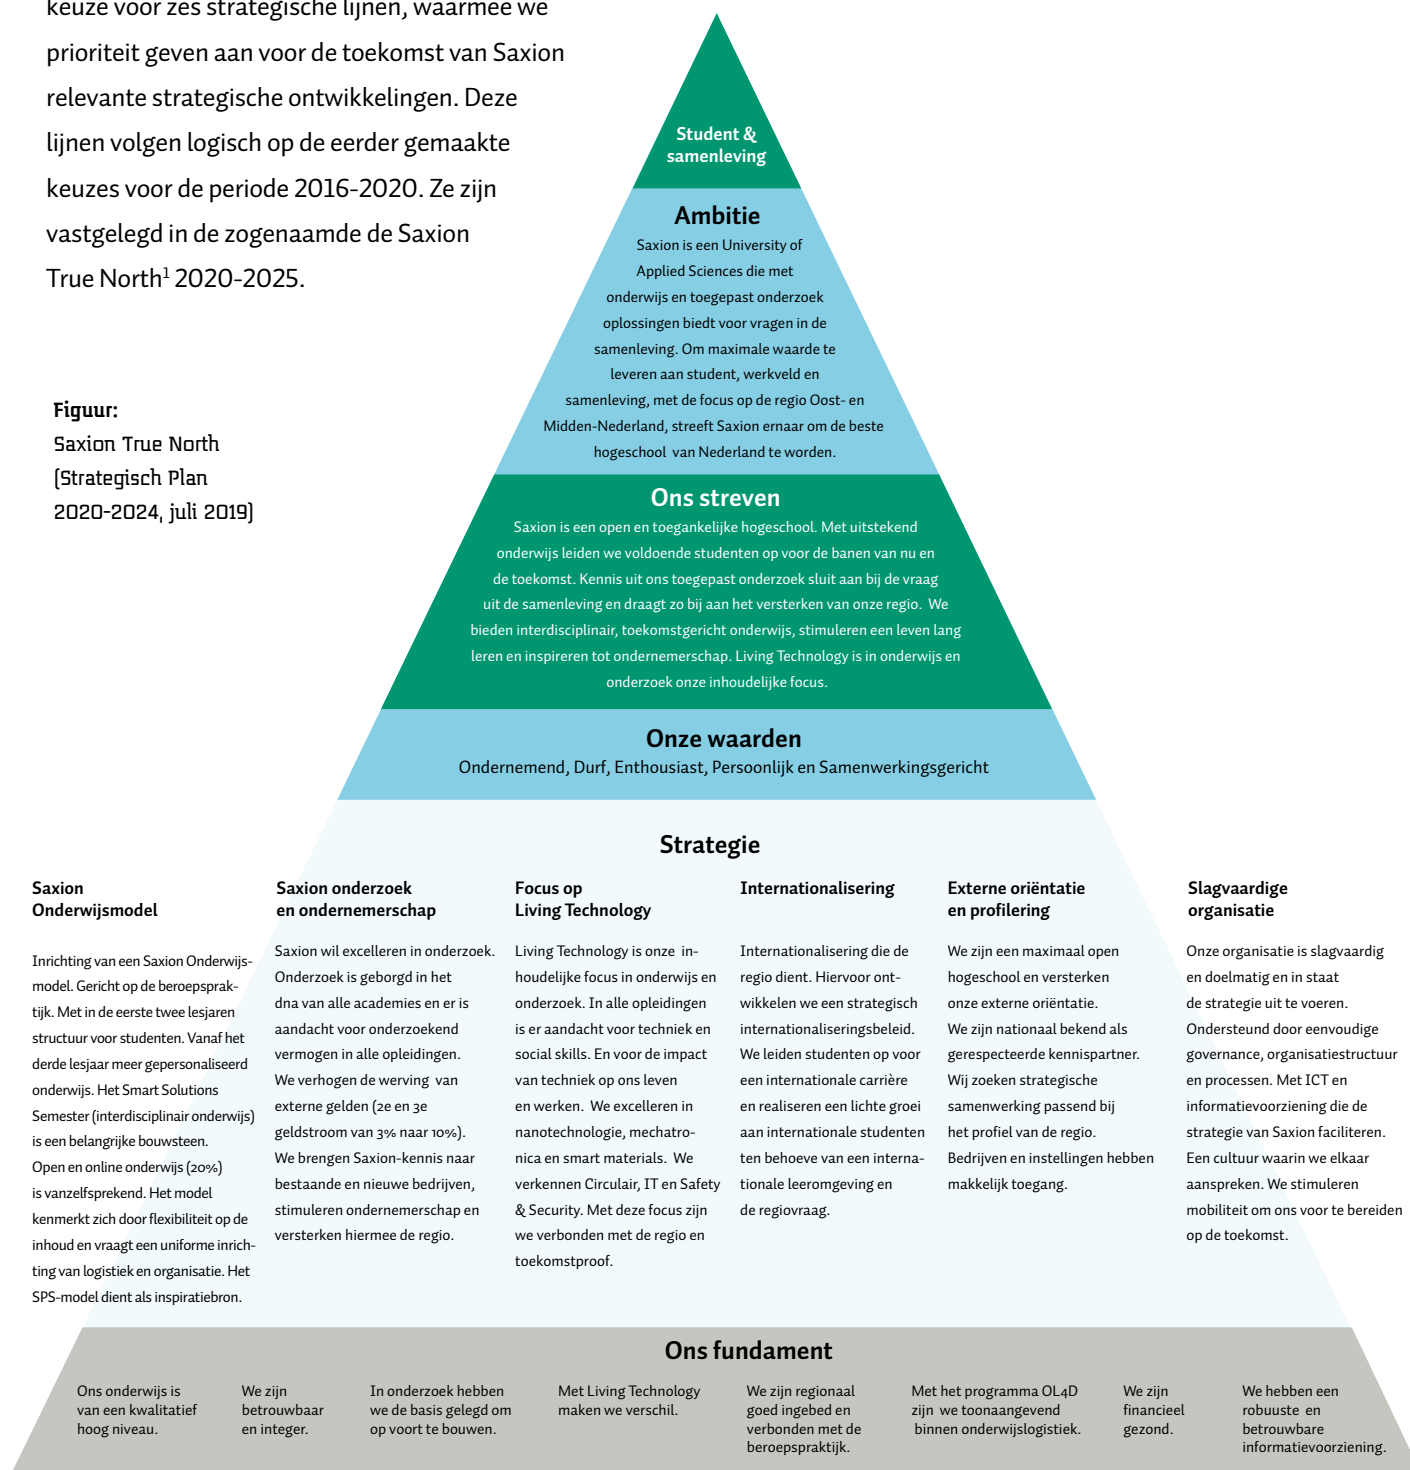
keuze voor zes strategische lijnen, waarmee we prioriteit geven aan voor de toekomst van Saxion relevante strategische ontwikkelingen. Deze lijnen volgen logisch op de eerder gemaakte keuzes voor de periode 2016-2020. Ze zijn vastgelegd in de zogenaamde de Saxion True North$^1$ 2020-2025.

Figuur:
Saxion True North (Strategisch Plan 2020-2024, juli 2019)

Student & samenleving

Ambitie
Saxion is een University of Applied Sciences die met onderwijs en toegepast onderzoek oplossingen biedt voor vragen in de samenleving. Om maximale waarde te leveren aan student, werkveld en samenleving, met de focus op de regio Oost- en Midden-Nederland, streeft Saxion ernaar om de beste hogeschool van Nederland te worden.

Ons streven
Saxion is een open en toegankelijke hogeschool. Met uitstekend onderwijs leiden we voldoende studenten op voor de banen van nu en de toekomst. Kennis uit ons toegepast onderzoek sluit aan bij de vraag uit de samenleving en draagt zo bij aan het versterken van onze regio. We bieden interdisciplinair, toekomstgericht onderwijs, stimuleren een leven lang leren en inspireren tot ondernemerschap. Living Technology is in onderwijs en onderzoek onze inhoudelijke focus.

Onze waarden
Ondernemend, Durf, Enthousiast, Persoonlijk en Samenwerkingsgericht

Strategie

Saxion Onderwijsmodel
Inrichting van een Saxion Onderwijsmodel. Gericht op de beroepspraktijk. Met in de eerste twee lesjaren structuur voor studenten. Vanaf het derde lesjaar meer gepersonaliseerd onderwijs. Het Smart Solutions Semester (interdisciplinair onderwijs) is een belangrijke bouwsteen. Open en online onderwijs (20%) is vanzelfsprekend. Het model kenmerkt zich door flexibiliteit op de inhoud en vraagt een uniforme inrichting van logistiek en organisatie. Het SPS-model dient als inspiratiebron.

Saxion onderzoek en ondernemerschap
Saxion wil excelleren in onderzoek. Onderzoek is geborgd in het dna van alle academies en er is aandacht voor onderzoekend vermogen in alle opleidingen. We verhogen de werving van externe gelden (2e en 3e geldstroom van 3% naar 10%). We brengen Saxion-kennis naar bestaande en nieuwe bedrijven, stimuleren ondernemerschap en versterken hiermee de regio.

Focus op Living Technology
Living Technology is onze inhoudelijke focus in onderwijs en onderzoek. In alle opleidingen is er aandacht voor techniek en social skills. En voor de impact van techniek op ons leven en werken. We excelleren in nanotechnologie, mechatronica en smart materials. We verkennen Circulair, IT en Safety & Security. Met deze focus zijn we verbonden met de regio en toekomstproof.

Internationalisering
Internationalisering die de regio dient. Hiervoor ontwikkelen we een strategisch internationaliseringsbeleid. We leiden studenten op voor een internationale carrière en realiseren een lichte groei aan internationale studenten ten behoeve van een internationale leeromgeving en de regiovraag.

Externe oriëntatie en profilering
We zijn een maximaal open hogeschool en versterken onze externe oriëntatie. We zijn nationaal bekend als gerespecteerde kennispartner. Wij zoeken strategische samenwerking passend bij het profiel van de regio. Bedrijven en instellingen hebben makkelijk toegang.

Slagvaardige organisatie
Onze organisatie is slagvaardig en doelmatig en in staat de strategie uit te voeren. Ondersteund door eenvoudige governance, organisatiestructuur en processen. Met ICT en informatievoorziening die de strategie van Saxion faciliteren. Een cultuur waarin we elkaar aanspreken. We stimuleren mobiliteit om ons voor te bereiden op de toekomst.

Ons fundament
Ons onderwijs is van een kwalitatief hoog niveau.
We zijn betrouwbaar en integer.
In onderzoek hebben we de basis gelegd om op voort te bouwen.
Met Living Technology maken we verschil.
We zijn regionaal goed ingebed en verbonden met de beroepspraktijk.
Met het programma OL4D zijn we toonaangevend binnen onderwijslogistiek.
We zijn financieel gezond.
We hebben een robuuste en betrouwbare informatievoorziening.